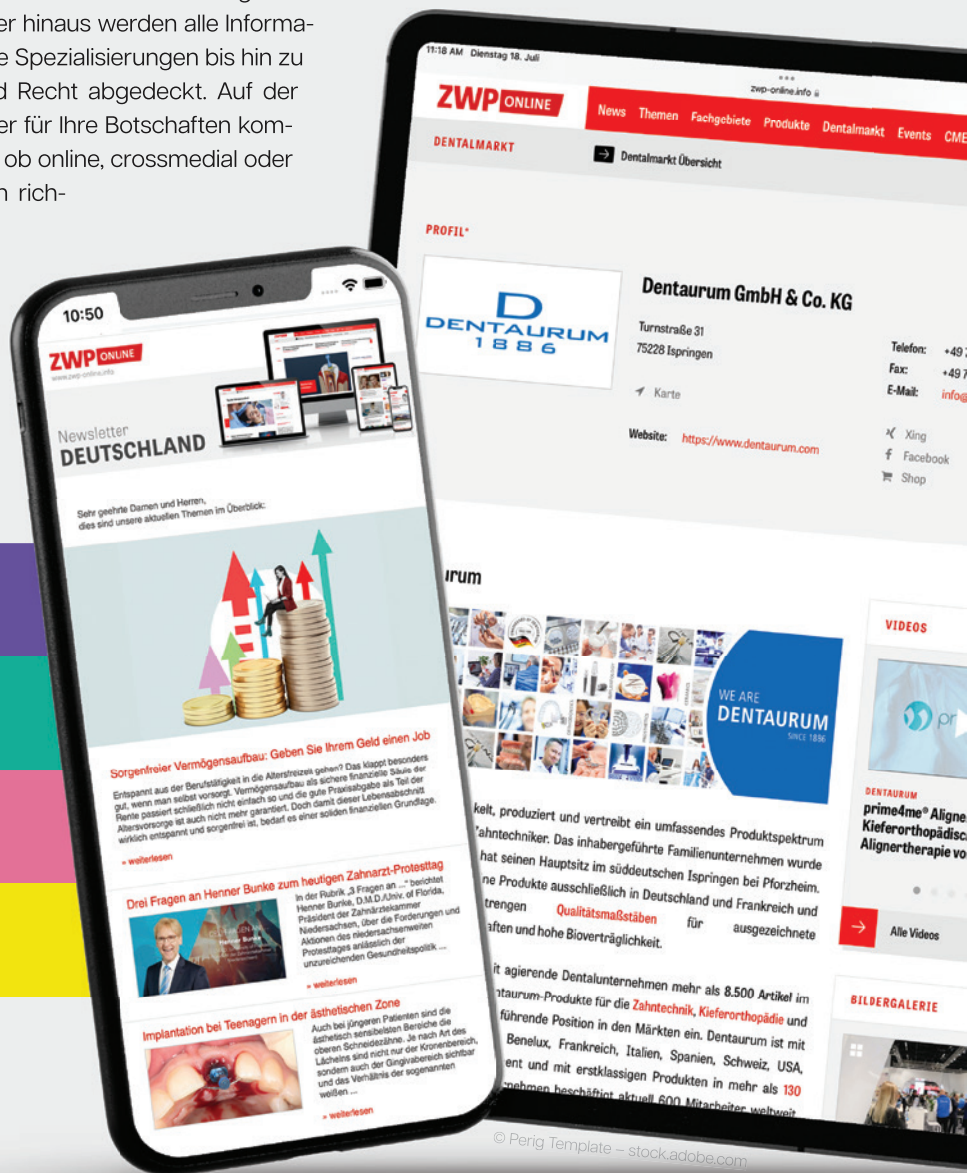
er hinaus werden alle Informa-
e Spezialisierungen bis hin zu
d Recht abgedeckt. Auf der
er für Ihre Botschaften kom-
ob online, crossmedial oder
n rich-

11:18 AM Dienstag 18. Juli
zwp-online.info
ZWP ONLINE
News Themen Fachgebiete Produkte Dentalmarkt Events CME
DENTALMARKT
Dentalmarkt Übersicht
PROFIL*
DENTAURUM 1886
Dentaurum GmbH & Co. KG
Turnstraße 31
75228 Ispringen
Karte
Telefon: +49 7
Fax: +49 7
E-Mail: info@
Website: https://www.dentaurum.com
Xing
Facebook
Shop
urum
WE ARE DENTAURUM SINCE 1886
kelt, produziert und vertreibt ein umfassendes Produktspektrum Zahntechniker. Das inhabergeführte Familienunternehmen wurde hat seinen Hauptsitz im süddeutschen Ispringen bei Pforzheim. ne Produkte ausschließlich in Deutschland und Frankreich und trengen Qualitätsmaßstäben für ausgezeichnete aften und hohe Bioverträglichkeit.
it agierende Dentalunternehmen mehr als 8.500 Artikel im ntaurum-Produkte für die Zahntechnik, Kieferorthopädie und führende Position in den Märkten ein. Dentaurum ist mit Benelux, Frankreich, Italien, Spanien, Schweiz, USA, ent und mit erstklassigen Produkten in mehr als 130 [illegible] beschäftigt aktuell 600 Mitarbeiter weltweit
VIDEOS
DENTAURUM
prime4me® Aligne
Kieferorthopädisc
Alignertherapie vo
Alle Videos
BILDERGALERIE

10:50
ZWP ONLINE
www.zwp-online.info
Newsletter
DEUTSCHLAND
Sehr geehrte Damen und Herren, dies sind unsere aktuellen Themen im Überblick:
Sorgenfreier Vermögensaufbau: Geben Sie Ihrem Geld einen Job
Entspannt aus der Berufstätigkeit in die Altersfreizeit gehen? Das klappt besonders gut, wenn man selbst vorsorgt. Vermögensaufbau als sichere finanzielle Säule der Rente passiert schließlich nicht einfach so und die gute Praxisabgabe als Teil der Altersvorsorge ist auch nicht mehr garantiert. Doch damit dieser Lebensabschnitt wirklich entspannt und sorgenfrei ist, bedarf es einer soliden finanziellen Grundlage.
» weiterlesen
Drei Fragen an Henner Bunke zum heutigen Zahnarzt-Protesttag
In der Rubrik „3 Fragen an ..." berichtet Henner Bunke, D.M.D./Univ. of Florida, Präsident der Zahnärztekammer Niedersachsen, über die Forderungen und Aktionen des niedersachsenweiten Protesttages anlässlich der unzureichenden Gesundheitspolitik ...
» weiterlesen
Implantation bei Teenagern in der ästhetischen Zone
Auch bei jüngeren Patienten sind die ästhetisch sensibelsten Bereiche die oberen Schneidezähne. Je nach Art des Lächelns sind nicht nur der Kronenbereich, sondern auch der Gingivabereich sichtbar und das Verhältnis der sogenannten weißen ...
» weiterlesen
© Perig Template – stock.adobe.com